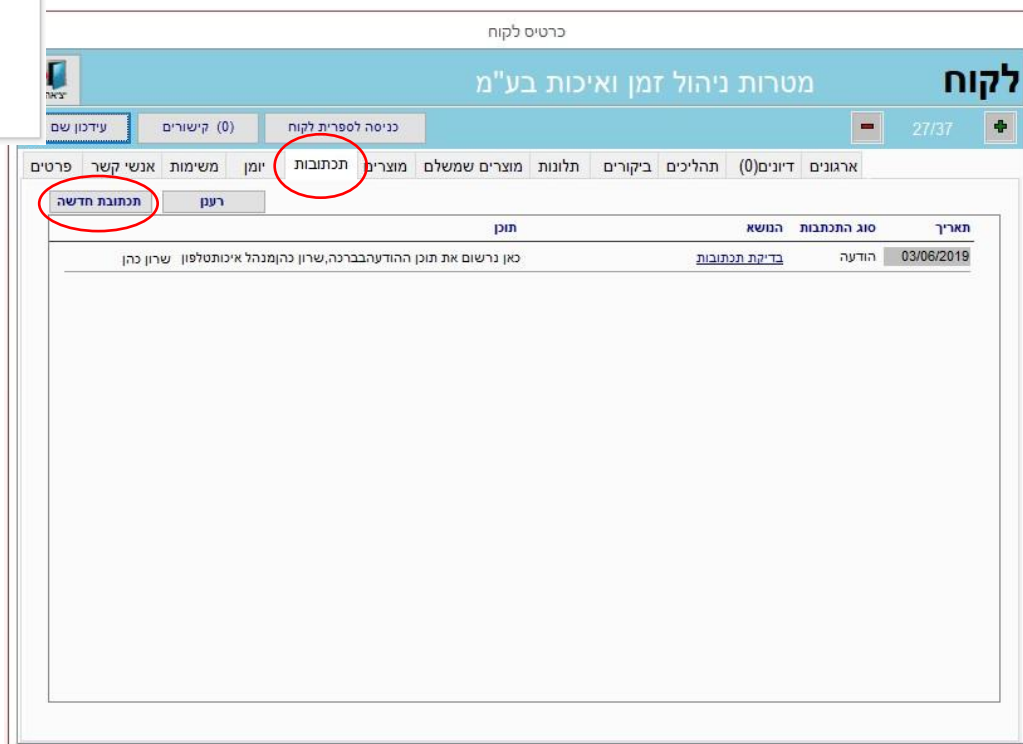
כרטיס לקוח

לקוח

מטרות ניהול זמן ואיכות בע"מ

יציאה

27/37

עידכון שם

(0) קישורים

כניסה לספרית לקוח

ארגונים דיונים(0) תהליכים ביקורים תלונות מוצרים שמשלם מוצרים תכתובות יומן משימות אנשי קשר פרטים

רענן

תכתובת חדשה

| תאריך | סוג התכתבות | הנושא | תוכן | |
|---|---|---|---|---|
| 03/06/2019 | הודעה | בדיקת תכתובות | כאן נרשום את תוכן ההודעהבברכה,שרון כהןמנהל איכותטלפון | שרון כהן |